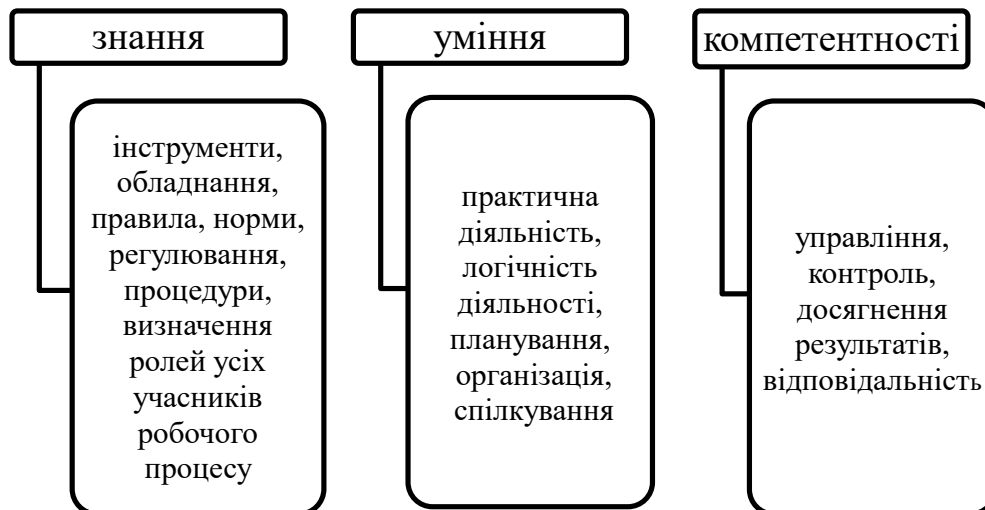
знання

інструменти, обладнання, правила, норми, регулювання, процедури, визначення ролей усіх учасників робочого процесу

уміння

практична діяльність, логічність діяльності, планування, організація, спілкування

компетентності

управління, контроль, досягнення результатів, відповідальність